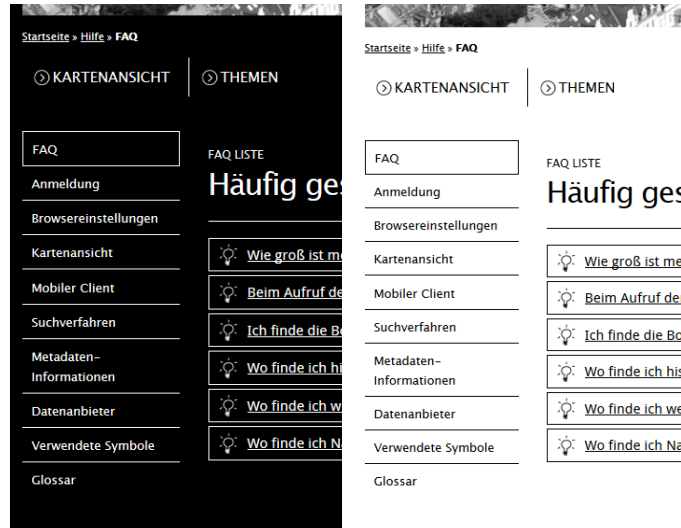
Startseite » Hilfe » FAQ

KARTENANSICHT

THEMEN

FAQ
Anmeldung
Browsereinstellungen
Kartenansicht
Mobiler Client
Suchverfahren
Metadaten-Informationen
Datenanbieter
Verwendete Symbole
Glossar

FAQ LISTE

Häufig ges

Wie groß ist me
Beim Aufruf de
Ich finde die Bo
Wo finde ich hi
Wo finde ich w
Wo finde ich Na

Startseite » Hilfe » FAQ

KARTENANSICHT

THEMEN

FAQ
Anmeldung
Browsereinstellungen
Kartenansicht
Mobiler Client
Suchverfahren
Metadaten-Informationen
Datenanbieter
Verwendete Symbole
Glossar

FAQ LISTE

Häufig ges

Wie groß ist me
Beim Aufruf de
Ich finde die Bo
Wo finde ich his
Wo finde ich we
Wo finde ich Na